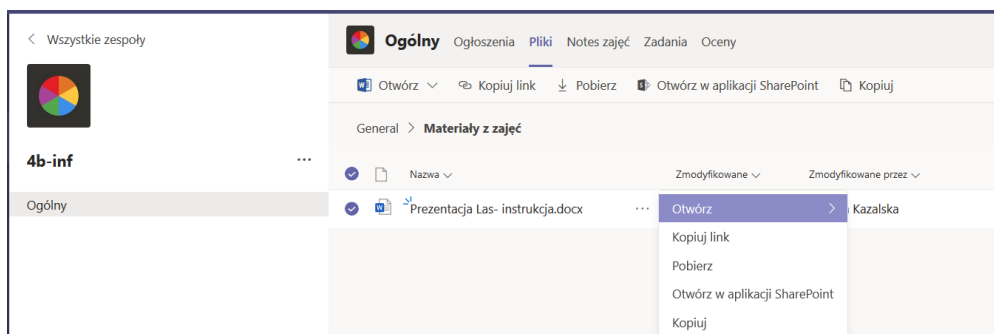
< Wszystkie zespoły

4b-inf ···

Ogólny

Ogólny Ogłoszenia Pliki Notes zajęć Zadania Oceny

Otwórz ∨ Kopiuj link Pobierz Otwórz w aplikacji SharePoint Kopiuj

General > Materiały z zajęć

Nazwa ∨ Zmodyfikowane ∨ Zmodyfikowane przez ∨

Prezentacja Las- instrukcja.docx ··· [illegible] Kazalska

Otwórz >
Kopiuj link
Pobierz
Otwórz w aplikacji SharePoint
Kopiuj